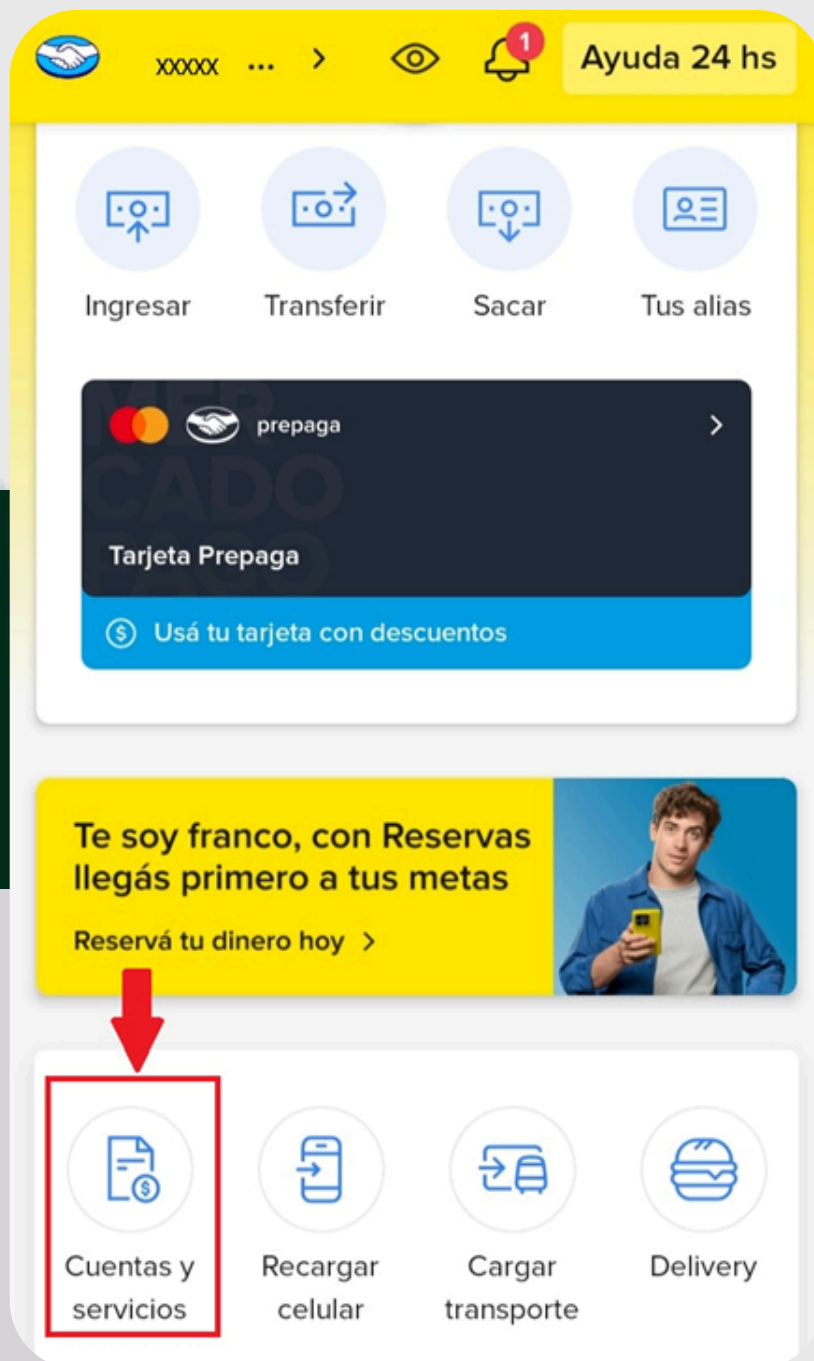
xxxxx ... >

1

Ayuda 24 hs

Ingresar

Transferir

Sacar

Tus alias

prepaga

>

MER
CADO
PAGO

Tarjeta Prepaga

Usá tu tarjeta con descuentos

Te soy franco, con Reservas llegás primero a tus metas

Reservá tu dinero hoy >

Cuentas y servicios

Recargar celular

Cargar transporte

Delivery